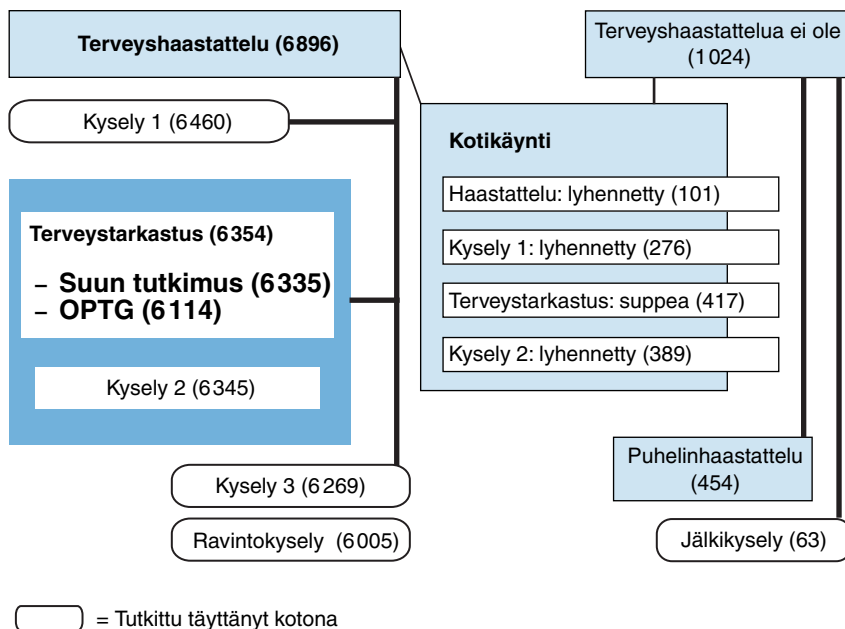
Terveyshaastattelu (6896)

Terveyshaastattelua ei ole (1024)

Kysely 1 (6460)

Kotikäynti

Haastattelu: lyhennetty (101)

Kysely 1: lyhennetty (276)

Terveystarkastus: suppea (417)

Kysely 2: lyhennetty (389)

Terveystarkastus (6354)

– Suun tutkimus (6335)
– OPTG (6114)

Kysely 2 (6345)

Kysely 3 (6269)

Ravintokysely (6005)

Puhelinhaastattelu (454)

Jälkikysely (63)

= Tutkittu täyttänyt kotona